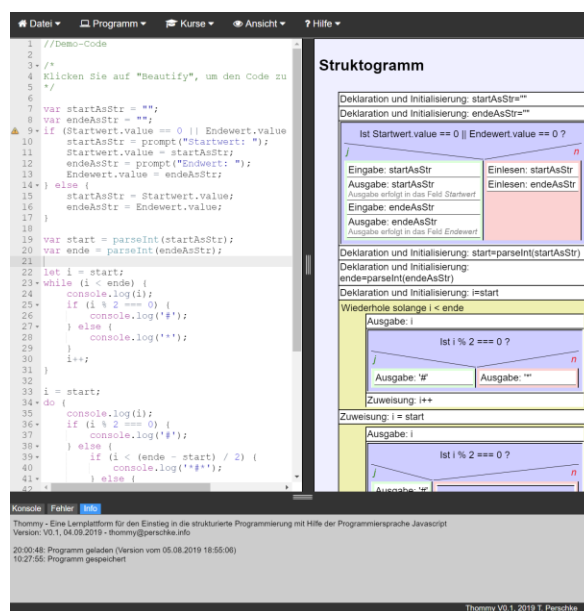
Datei ▾ Programm ▾ Kurse ▾ Ansicht ▾ ? Hilfe ▾

1 //Demo-Code
2
3 /*
4 Klicken Sie auf "Beautify", um den Code zu
5 */
6
7 var startAsStr = "";
8 var endeAsStr = "";
9 if (Startwert.value == 0 || Endewert.value
10 startAsStr = prompt("Startwert: ");
11 if (i % 2 === 0) {
11 Startwert.value = startAsStr;
12 endeAsStr = prompt("Endwert: ");
13 Endewert.value = endeAsStr;
14 } else {
15 startAsStr = Startwert.value;
16 endeAsStr = Endewert.value;
17 }
18
19 var start = parseInt(startAsStr);
20 var ende = parseInt(endeAsStr);
21
22 let i = start;
23 while (i < ende) {
24 console.log(i);
25 if (i % 2 === 0) {
26 console.log('#');
27 } else {
28 console.log('*');
29 }
30 i++;
31 }
32
33 i = start;
34 do {
35 console.log(i);
36 if (i % 2 === 0) {
37 console.log('#');
38 } else {
39 if (i < (ende - start) / 2) {
40 console.log('*#*');
41 } else {
42

Struktogramm

Deklaration und Initialisierung: startAsStr=""
Deklaration und Initialisierung: endeAsStr=""
Ist Startwert.value == 0 || Endewert.value == 0 ?
j
n
Eingabe: startAsStr
Ausgabe: startAsStr
Ausgabe erfolgt in das Feld Startwert
Eingabe: endeAsStr
Ausgabe: endeAsStr
Ausgabe erfolgt in das Feld Endewert
Einlesen: startAsStr
Einlesen: endeAsStr
Deklaration und Initialisierung: start=parseInt(startAsStr)
Deklaration und Initialisierung: ende=parseInt(endeAsStr)
Deklaration und Initialisierung: i=start
Wiederhole solange i < ende
Ausgabe: i
Ist i % 2 === 0 ?
j
n
Ausgabe: '#'
Ausgabe: '*'
Zuweisung: i++
Zuweisung: i = start
Ausgabe: i
Ist i % 2 === 0 ?
j
n
Ausgabe: '#'

Konsole Fehler Info
Thommy - Eine Lernplattform für den Einstieg in die strukturierte Programmierung mit Hilfe der Programmiersprache Javascript
Version: V0.1, 04.09.2019 - thommy@perschke.info

20:00:48: Programm geladen (Version vom 05.08.2019 18:55:06)
10:27:55: Programm gespeichert

Thommy V0.1, 2019 T. Perschke